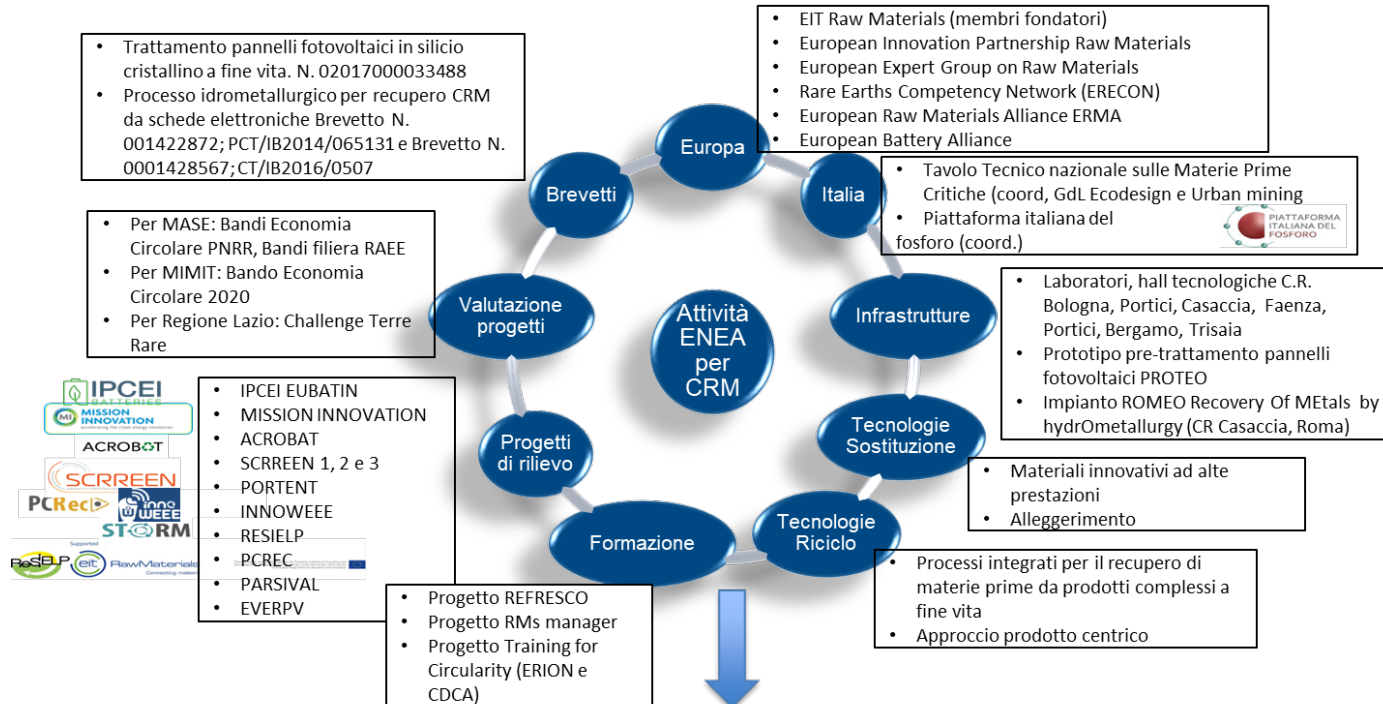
- EIT Raw Materials (membri fondatori)
- European Innovation Partnership Raw Materials
- European Expert Group on Raw Materials
- Rare Earths Competency Network (ERECON)
- European Raw Materials Alliance ERMA
- European Battery Alliance

- Trattamento pannelli fotovoltaici in silicio cristallino a fine vita. N. 02017000033488
- Processo idrometallurgico per recupero CRM da schede elettroniche Brevetto N. 001422872; PCT/IB2014/065131 e Brevetto N. 0001428567; CT/IB2016/0507

Europa

Brevetti

Italia

- Tavolo Tecnico nazionale sulle Materie Prime Critiche (coord, GdL Ecodesign e Urban mining
- Piattaforma italiana del fosforo (coord.)

PIATTAFORMA ITALIANA DEL FOSFORO

- Per MASE: Bandi Economia Circolare PNRR, Bandi filiera RAEE
- Per MIMIT: Bando Economia Circolare 2020
- Per Regione Lazio: Challenge Terre Rare

Valutazione progetti

Attività ENEA per CRM

Infrastrutture

- Laboratori, hall tecnologiche C.R. Bologna, Portici, Casaccia, Faenza, Portici, Bergamo, Trisaia
- Prototipo pre-trattamento pannelli fotovoltaici PROTEO
- Impianto ROMEO Recovery Of MEtals by hydrOmetallurgy (CR Casaccia, Roma)

IPCEI BATTERIES
MISSION INNOVATION
ACROBOT
SCRREEN
PCRec
inno WEEE
STORM
ReSIELP
eit RawMaterials

- IPCEI EUBATIN
- MISSION INNOVATION
- ACROBAT
- SCRREEN 1, 2 e 3
- PORTENT
- INNOWEEE
- RESIELP
- PCREC
- PARSIVAL
- EVERPV

Progetti di rilievo

Tecnologie Sostituzione

- Materiali innovativi ad alte prestazioni
- Alleggerimento

Formazione

Tecnologie Riciclo

- Processi integrati per il recupero di materie prime da prodotti complessi a fine vita
- Approccio prodotto centrico

- Progetto REFRESCO
- Progetto RMs manager
- Progetto Training for Circularity (ERION e CDCA)